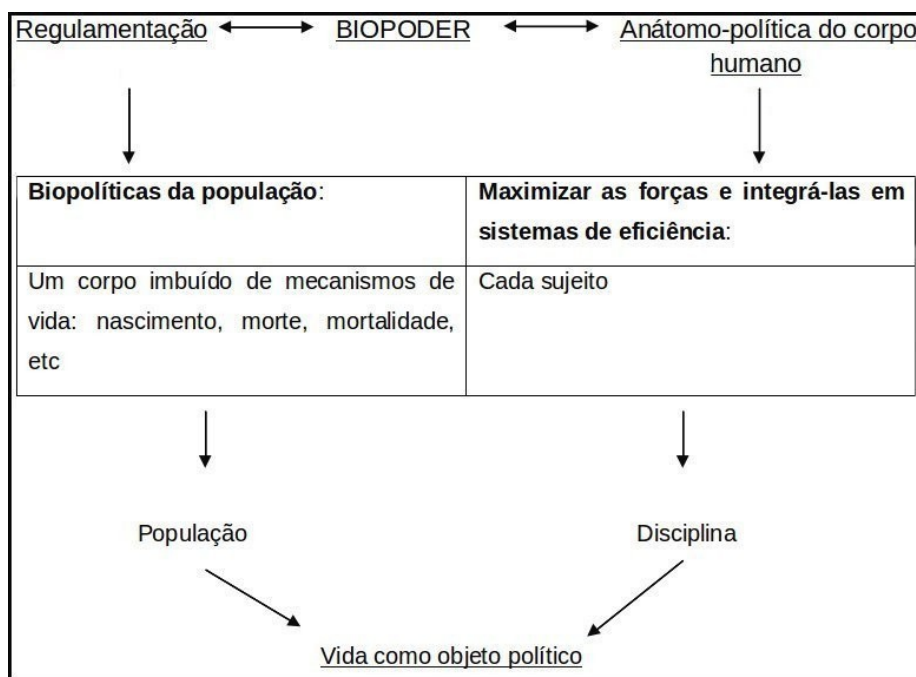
Regulamentação BIOPODER Anátomo-política do corpo humano

| Biopolíticas da população: | Maximizar as forças e integrá-las em sistemas de eficiência: |
|---|---|
| Um corpo imbuído de mecanismos de vida: nascimento, morte, mortalidade, etc | Cada sujeito |

População

Disciplina

Vida como objeto político